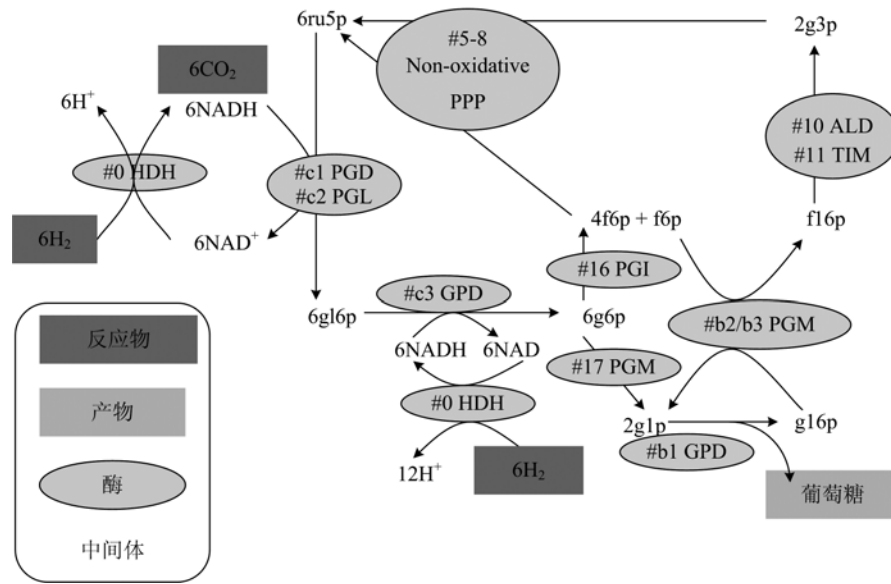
6ru5p

#5-8
Non-oxidative
PPP

2g3p

6CO$_2$

6H$^+$

6NADH

#0 HDH

#c1 PGD
#c2 PGL

#10 ALD
#11 TIM

6H$_2$

6NAD$^+$

4f6p + f6p

f16p

#16 PGI

#c3 GPD

6gl6p

6g6p

#b2/b3 PGM

6NADH

6NAD

#17 PGM

#0 HDH

2g1p

g16p

#b1 GPD

12H$^+$

6H$_2$

葡萄糖

反应物

产物

酶

中间体